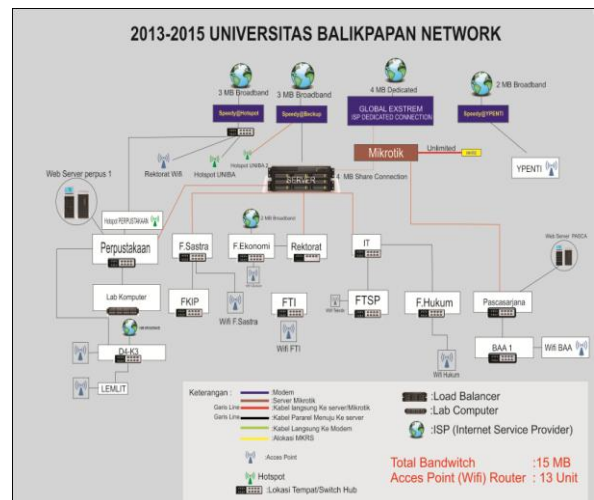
2013-2015 UNIVERSITAS BALIKPAPAN NETWORK

3 MB Broadband
Speedy@Hotspot

3 MB Broadband
Speedy@Backup

4 MB Dedicated
GLOBAL EXSTREM
ISP DEDICATED CONNECTION

2 MB Broadband
Speedy@YPENTI

Mikrotik
Unlimited

Rektorat Wifi
Hotspot UNIBA
Hotspot UNIBA 2

4 MB Share Connection

YPENTI

Web Server perpus 1
Hotspot PERPUSTAKAAN
Perpustakaan

2 MB Broadband
F.Sastra
F.Ekonomi
Rektorat
IT

Web Server PASCA

Lab Komputer
FKIP
Wifi F.Sastra
FTI
FTSP
Wifi Teknik
F.Hukum
Pascasarjana

D4-K3
Wifi FTI
BAA 1
Wifi BAA
LEMLIT
Wifi Hukum

Keterangan :
Modem
Server Mikrotik
Garis Line: Kabel langsung Ke server/Mikrotik
Garis Line: Kabel Pararel Menuju Ke server
Kabel Langsung Ke Modem
Alokasi MKRS
Acces Point
Hotspot
:Lokasi Tempat/Switch Hub
:Load Balancer
:Lab Computer
:ISP (Internet Service Provider)

Total Bandwitch :15 MB
Acces Point (Wifi) Router : 13 Unit